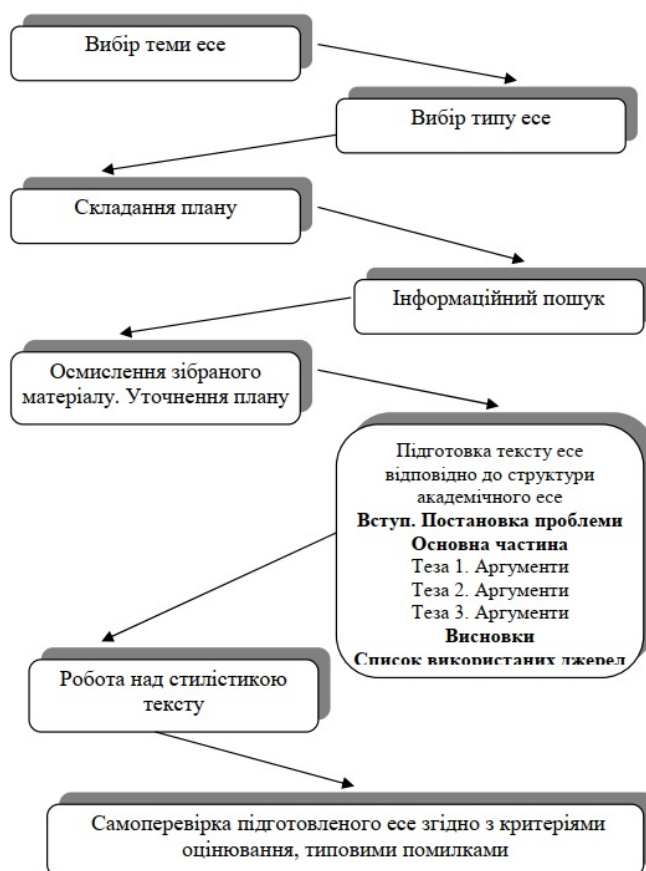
Вибір теми есе

Вибір типу есе

Складання плану

Інформаційний пошук

Осмислення зібраного матеріалу. Уточнення плану

Підготовка тексту есе відповідно до структури академічного есе
**Вступ. Постановка проблеми**
**Основна частина**
Теза 1. Аргументи
Теза 2. Аргументи
Теза 3. Аргументи
**Висновки**
**Список використаних джерел**

Робота над стилістикою тексту

Самоперевірка підготовленого есе згідно з критеріями оцінювання, типовими помилками